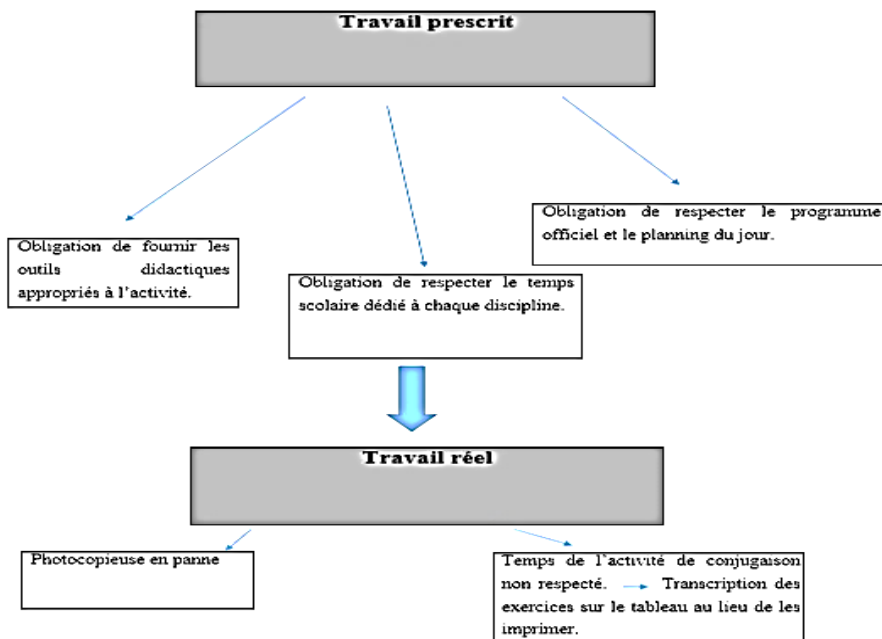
Travail prescrit

Obligation de fournir les outils didactiques appropriés à l'activité.

Obligation de respecter le temps scolaire dédié à chaque discipline.

Obligation de respecter le programme officiel et le planning du jour.

Travail réel

Photocopieuse en panne

Temps de l'activité de conjugaison non respecté. → Transcription des exercices sur le tableau au lieu de les imprimer.